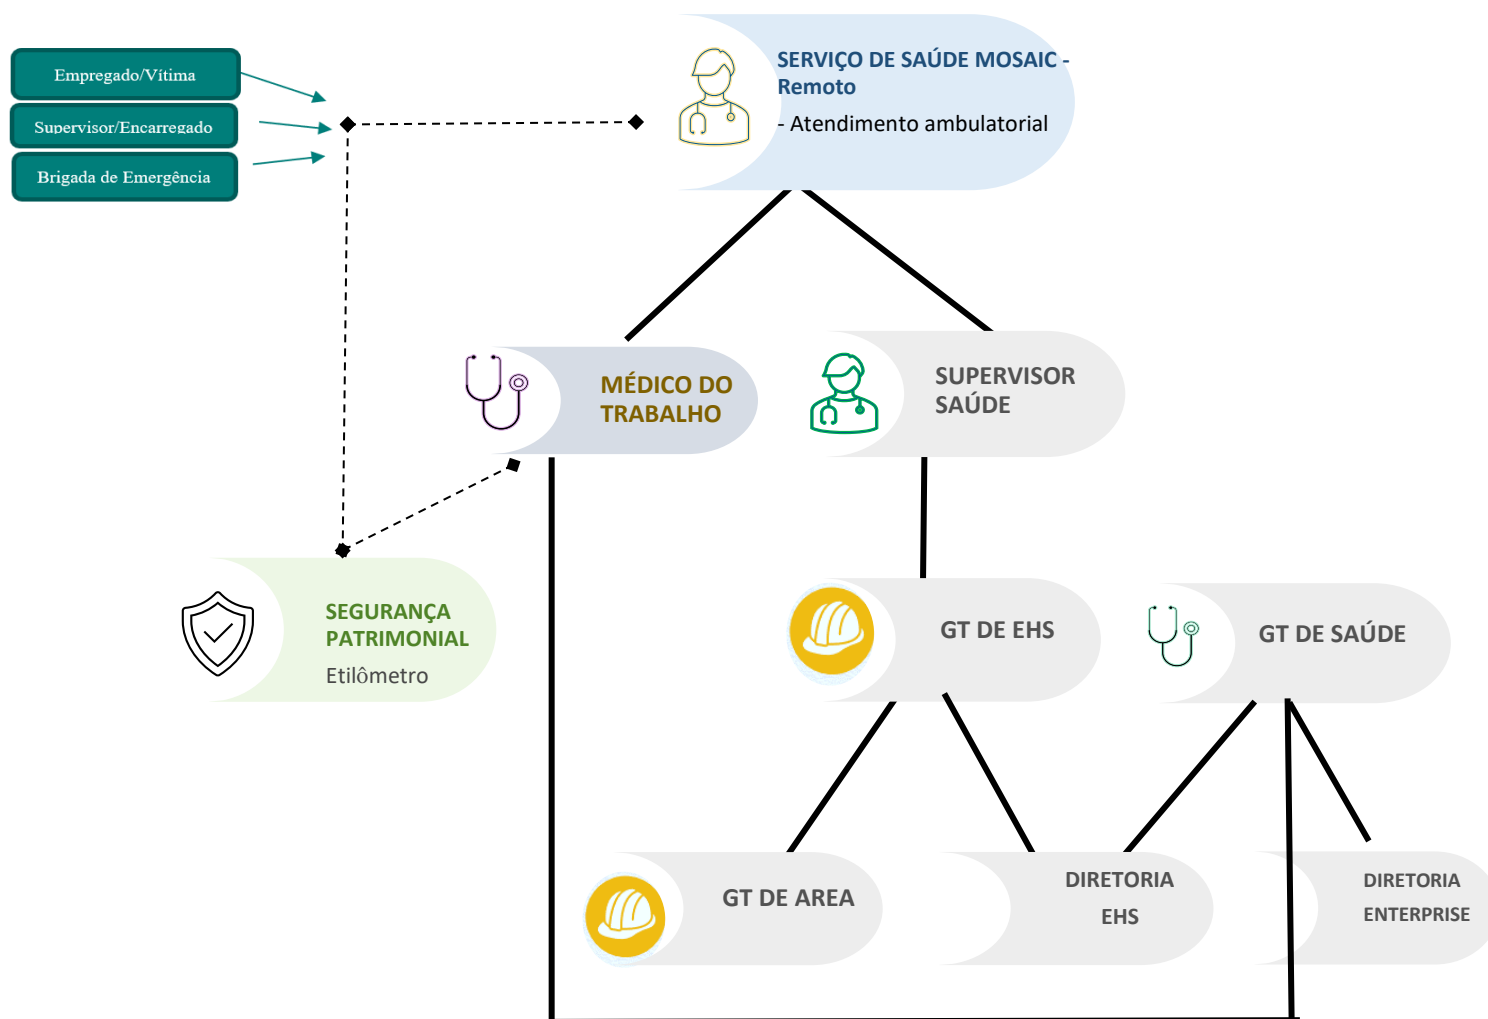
Empregado/Vítima

Supervisor/Encarregado

Brigada de Emergência

SERVIÇO DE SAÚDE MOSAIC - Remoto

- Atendimento ambulatorial

MÉDICO DO TRABALHO

SUPERVISOR SAÚDE

SEGURANÇA PATRIMONIAL

Etilômetro

GT DE EHS

GT DE SAÚDE

GT DE AREA

DIRETORIA EHS

DIRETORIA ENTERPRISE